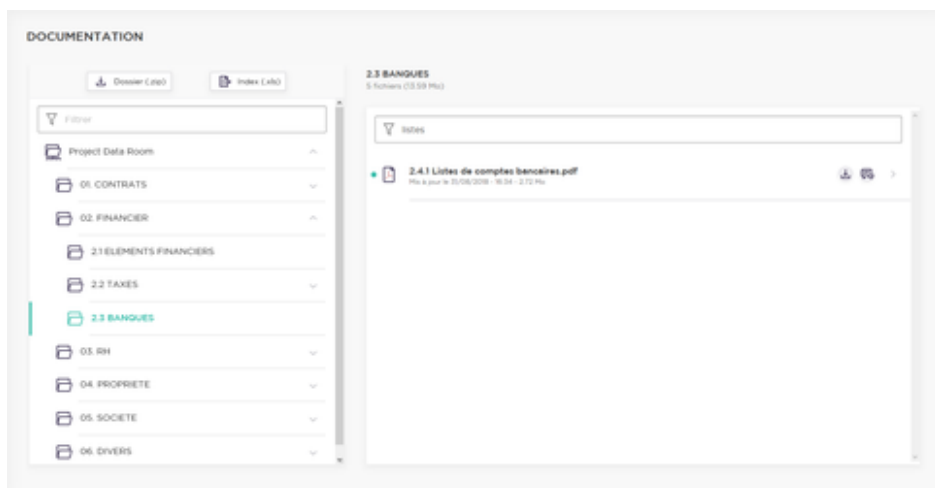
DOCUMENTATION

Dossier (.zip)

Index (.xls)

Filtrer

Project Data Room

01. CONTRATS

02. FINANCIER

2.1 ELEMENTS FINANCIERS

2.2 TAXES

2.3 BANQUES

03. RH

04. PROPRIETE

05. SOCIETE

06. DIVERS

2.3 BANQUES

5 fichiers (13.59 Mo)

listes

2.4.1 Listes de comptes bancaires.pdf

Mis à jour le 31/08/2018 - 16:34 - 2.72 Mo